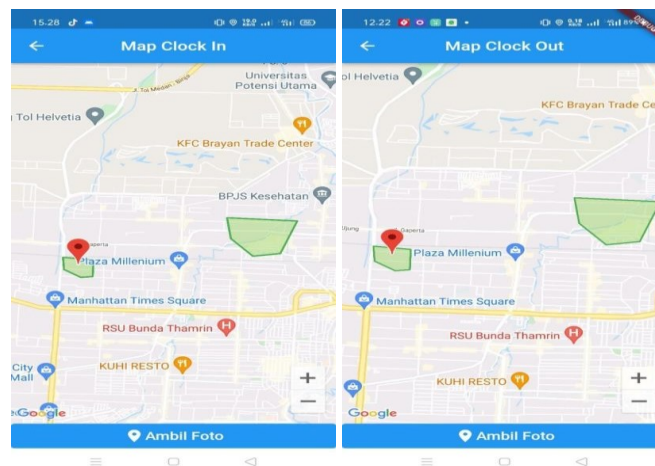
15.28

Map Clock In

Universitas Potensi Utama

Tol Helvetia

KFC Brayan Trade Center

BPJS Kesehatan

Plaza Millenium

Manhattan Times Square

RSU Bunda Thamrin

City Mall

KUHI RESTO

Google

+

−

Ambil Foto

12.22

Map Clock Out

Helvetia

KFC Brayan Trade Ce

Plaza Millenium

Manhattan Times Square

RSU Bunda Thamrin

KUHI RESTO

Google

+

−

Ambil Foto